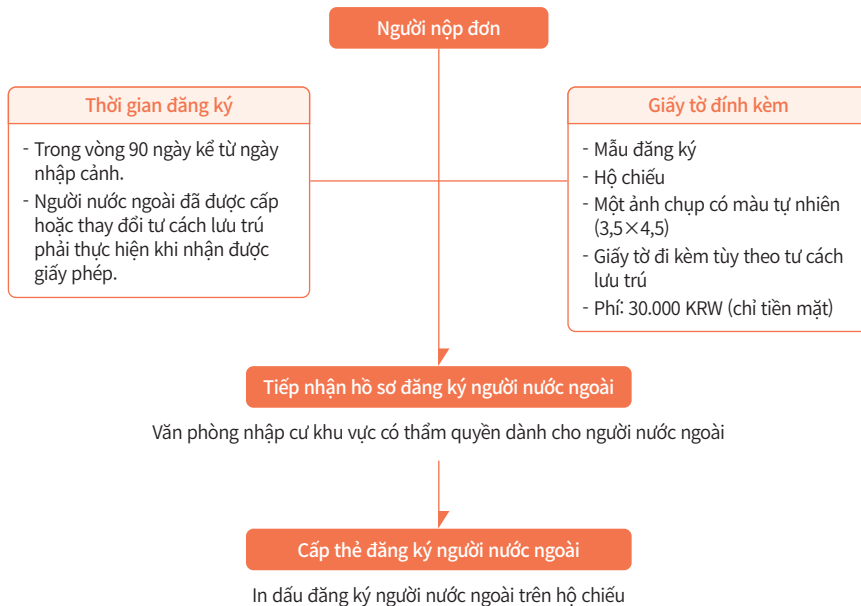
Người nộp đơn

Thời gian đăng ký

- Trong vòng 90 ngày kể từ ngày nhập cảnh.
- Người nước ngoài đã được cấp hoặc thay đổi tư cách lưu trú phải thực hiện khi nhận được giấy phép.

Giấy tờ đính kèm

- Mẫu đăng ký
- Hộ chiếu
- Một ảnh chụp có màu tự nhiên (3,5×4,5)
- Giấy tờ đi kèm tùy theo tư cách lưu trú
- Phí: 30.000 KRW (chỉ tiền mặt)

Tiếp nhận hồ sơ đăng ký người nước ngoài

Văn phòng nhập cư khu vực có thẩm quyền dành cho người nước ngoài

Cấp thẻ đăng ký người nước ngoài

In dấu đăng ký người nước ngoài trên hộ chiếu